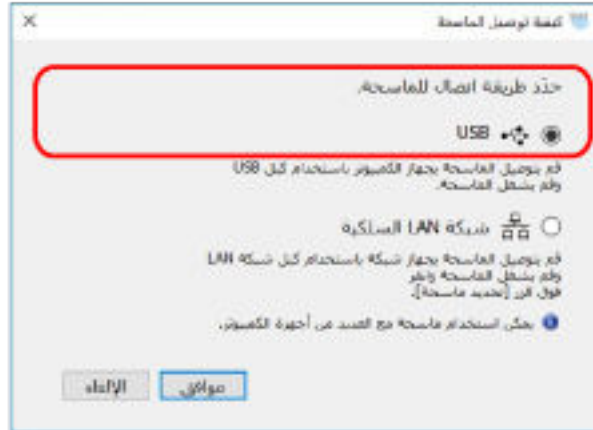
كيفية توصيل الماسحة

حدّد طريقة اتصال الماسحة.

USB

قم بتوصيل الماسحة بجهاز الكمبيوتر باستخدام كبل USB وقم بتشغيل الماسحة.

شبكة LAN السلكية

قم بتوصيل الماسحة بجهاز شبكة باستخدام كبل شبكة LAN وقم بتشغيل الماسحة وانقر فوق الزر [تحديد ماسحة].

يمكن استخدام ماسحة مع العديد من أجهزة الكمبيوتر.

موافق

الإلغاء